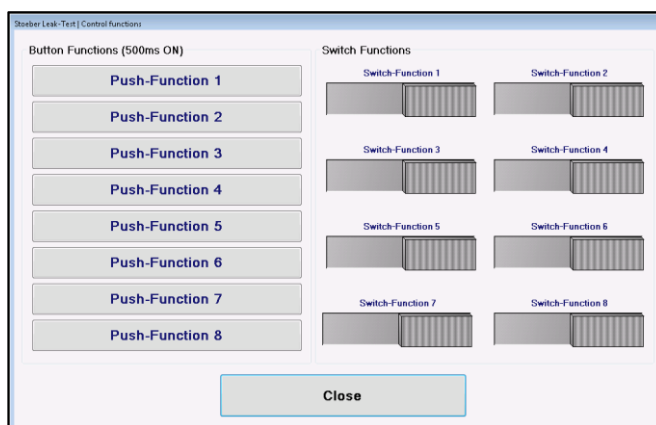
Stoeber Leak-Test | Control functions

Button Functions (500ms ON)

Push-Function 1

Push-Function 2

Push-Function 3

Push-Function 4

Push-Function 5

Push-Function 6

Push-Function 7

Push-Function 8

Switch Functions

Switch-Function 1

Switch-Function 2

Switch-Function 3

Switch-Function 4

Switch-Function 5

Switch-Function 6

Switch-Function 7

Switch-Function 8

Close